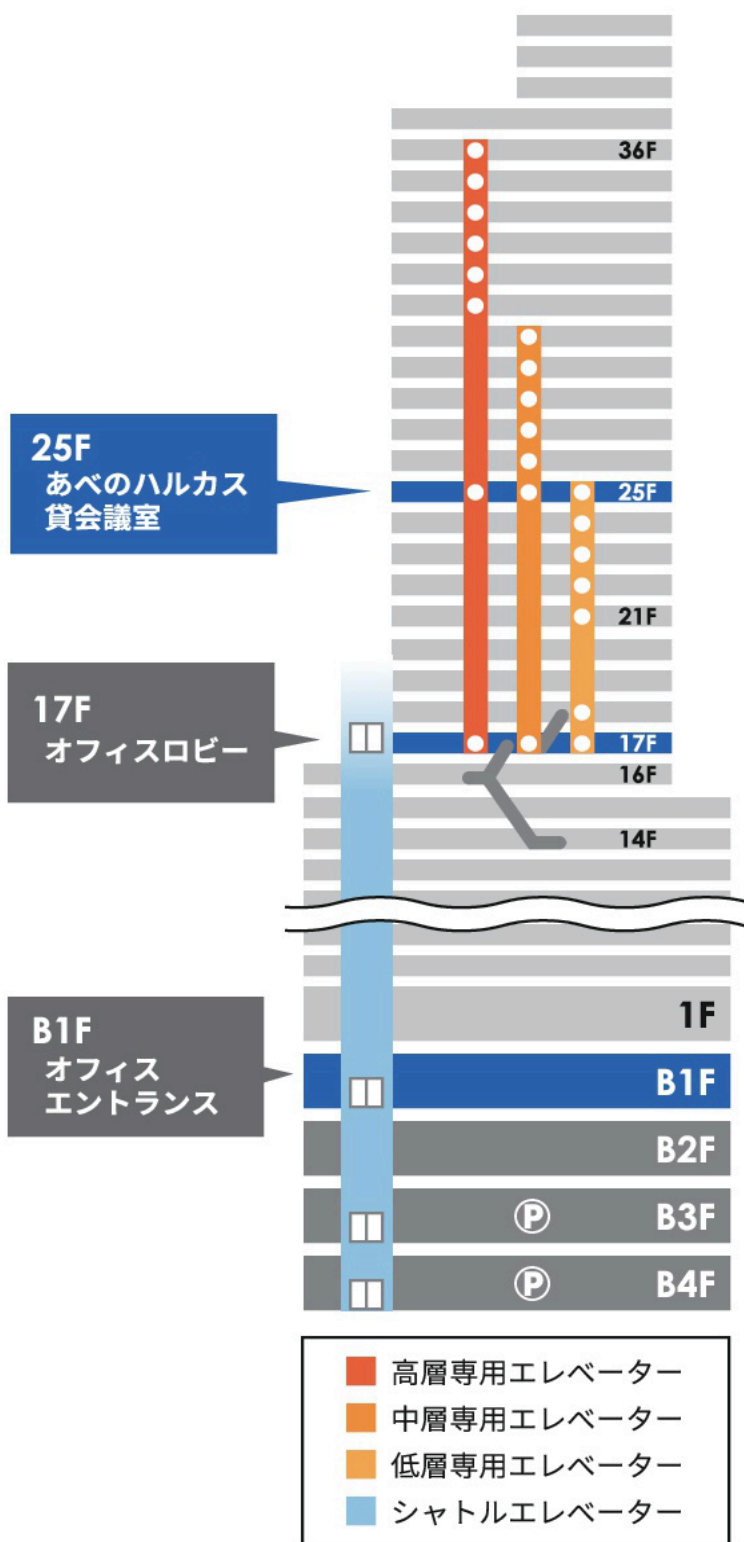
36F

25F
あべのハルカス
貸会議室

25F

21F

17F
オフィスロビー

17F
16F
14F

1F

B1F
オフィス
エントランス

B1F
B2F
Ⓟ B3F
Ⓟ B4F

高層専用エレベーター
中層専用エレベーター
低層専用エレベーター
シャトルエレベーター